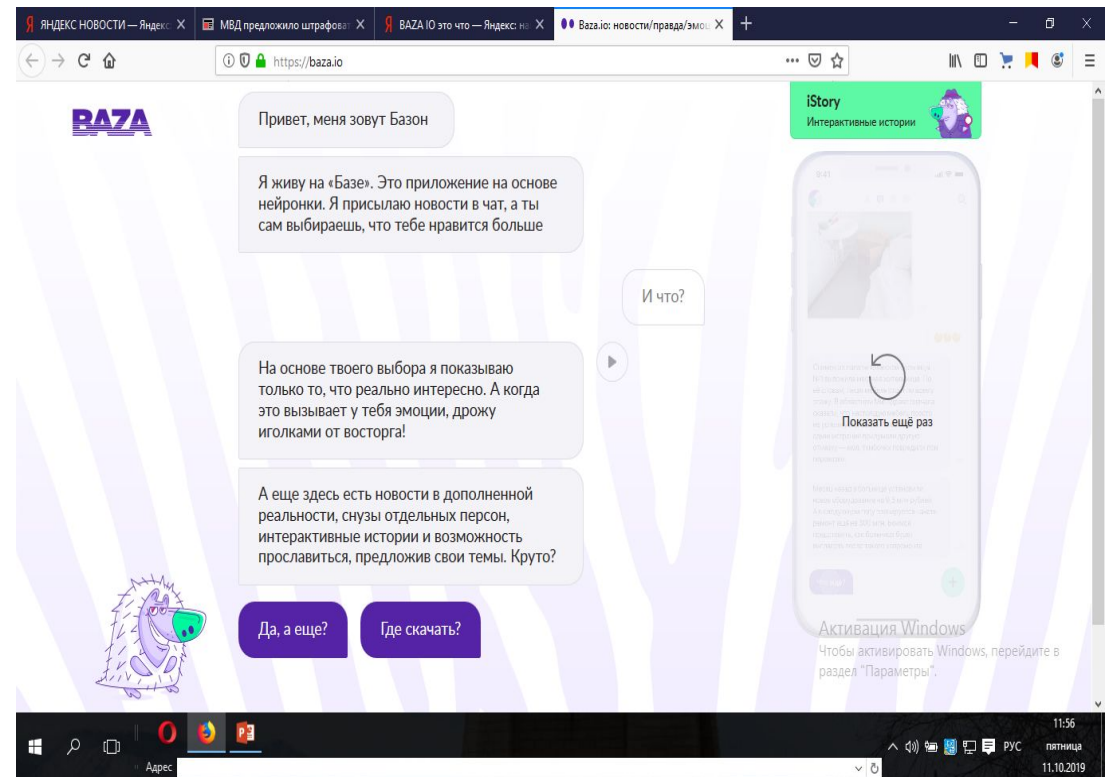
Я ЯНДЕКС НОВОСТИ — Яндекс X
МВД предложило штрафоват X
Я BAZA IO это что — Яндекс: на X
Baza.io: новости/правда/эмоц X
+

https://baza.io

BAZA

Привет, меня зовут Базон

Я живу на «Базе». Это приложение на основе нейронки. Я присылаю новости в чат, а ты сам выбираешь, что тебе нравится больше

И что?

На основе твоего выбора я показываю только то, что реально интересно. А когда это вызывает у тебя эмоции, дрожу иголками от восторга!

А еще здесь есть новости в дополненной реальности, снузы отдельных персон, интерактивные истории и возможность прославиться, предложив свои темы. Круто?

Да, а еще?

Где скачать?

iStory
Интерактивные истории

Показать ещё раз

Активация Windows
Чтобы активировать Windows, перейдите в раздел "Параметры".

Адрес

РУС
11:56
пятница
11.10.2019